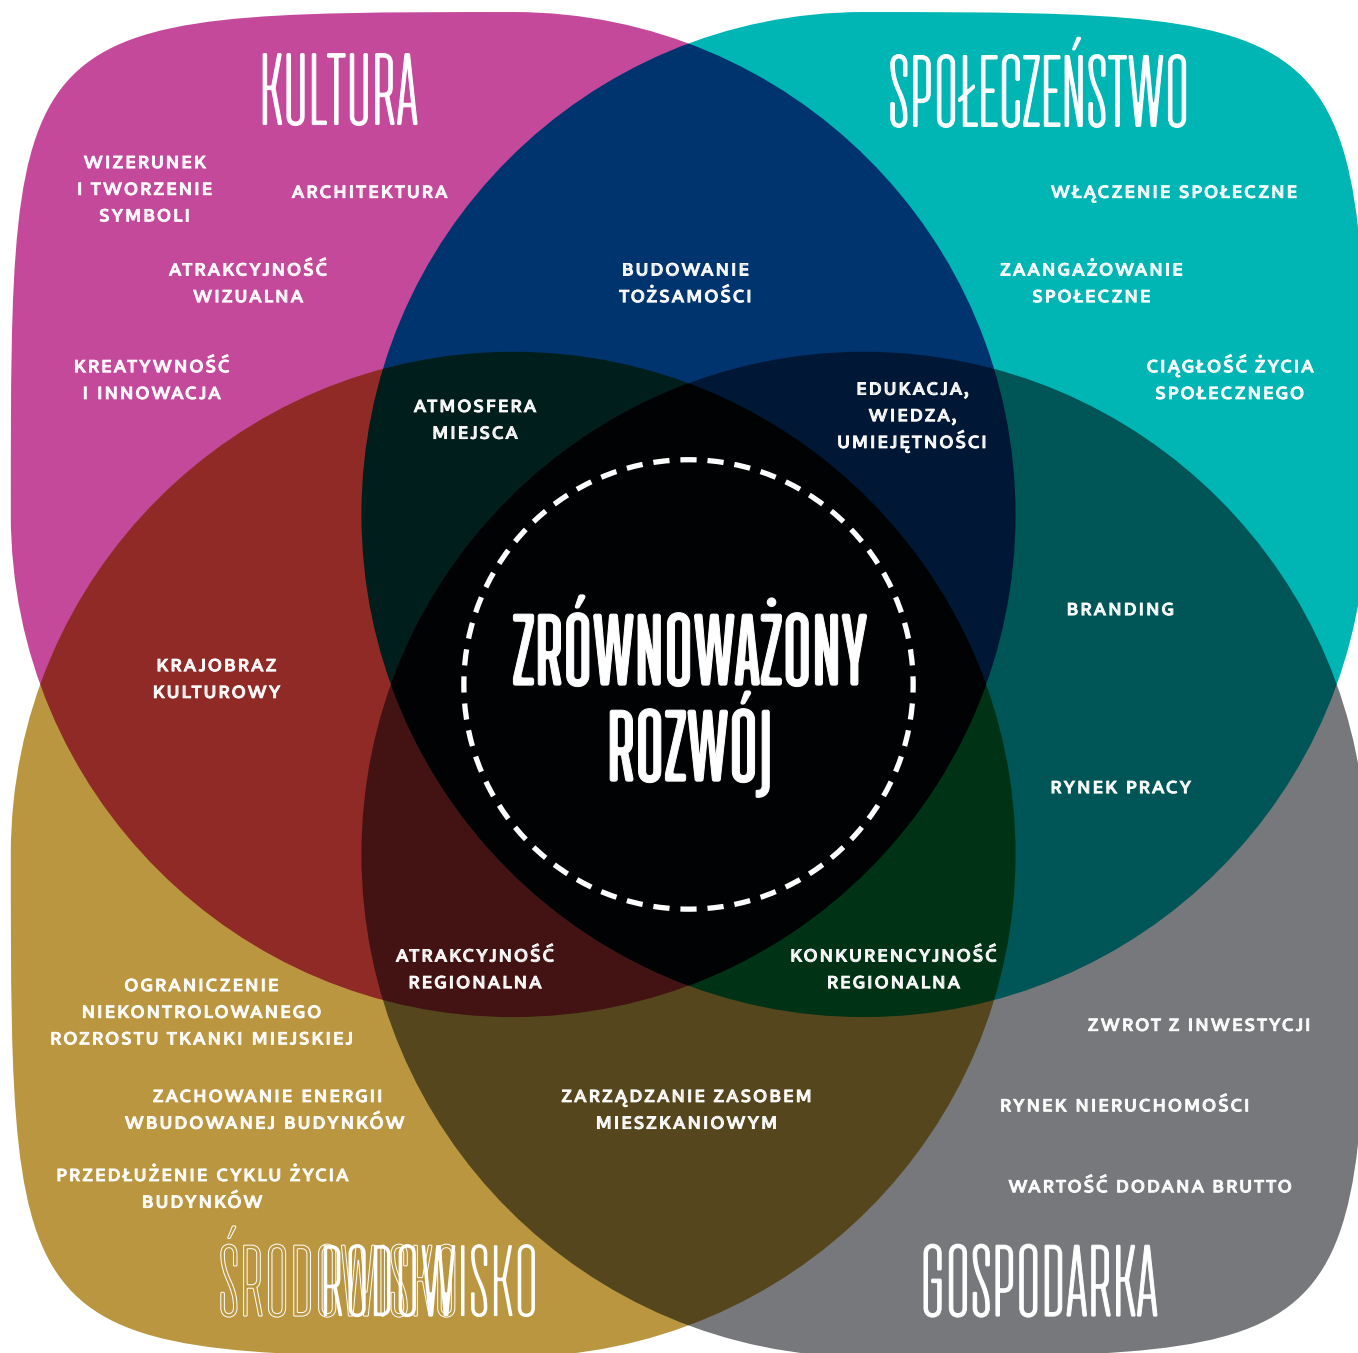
KULTURA

SPOŁECZEŃSTWO

WIZERUNEK I TWORZENIE SYMBOLI

ARCHITEKTURA

ATRAKCYJNOŚĆ WIZUALNA

KREATYWNOŚĆ I INNOWACJA

BUDOWANIE TOŻSAMOŚCI

WŁĄCZENIE SPOŁECZNE

ZAANGAŻOWANIE SPOŁECZNE

CIĄGŁOŚĆ ŻYCIA SPOŁECZNEGO

ATMOSFERA MIEJSCA

EDUKACJA, WIEDZA, UMIEJĘTNOŚCI

ZRÓWNOWAŻONY ROZWÓJ

BRANDING

KRAJOBRAZ KULTUROWY

RYNEK PRACY

ATRAKCYJNOŚĆ REGIONALNA

KONKURENCYJNOŚĆ REGIONALNA

OGRANICZENIE NIEKONTROLOWANEGO ROZROSTU TKANKI MIEJSKIEJ

ZWROT Z INWESTYCJI

ZACHOWANIE ENERGII WBUDOWANEJ BUDYNKÓW

ZARZĄDZANIE ZASOBEM MIESZKANIOWYM

RYNEK NIERUCHOMOŚCI

PRZEDŁUŻENIE CYKLU ŻYCIA BUDYNKÓW

WARTOŚĆ DODANA BRUTTO

ŚRODOWISKO

GOSPODARKA